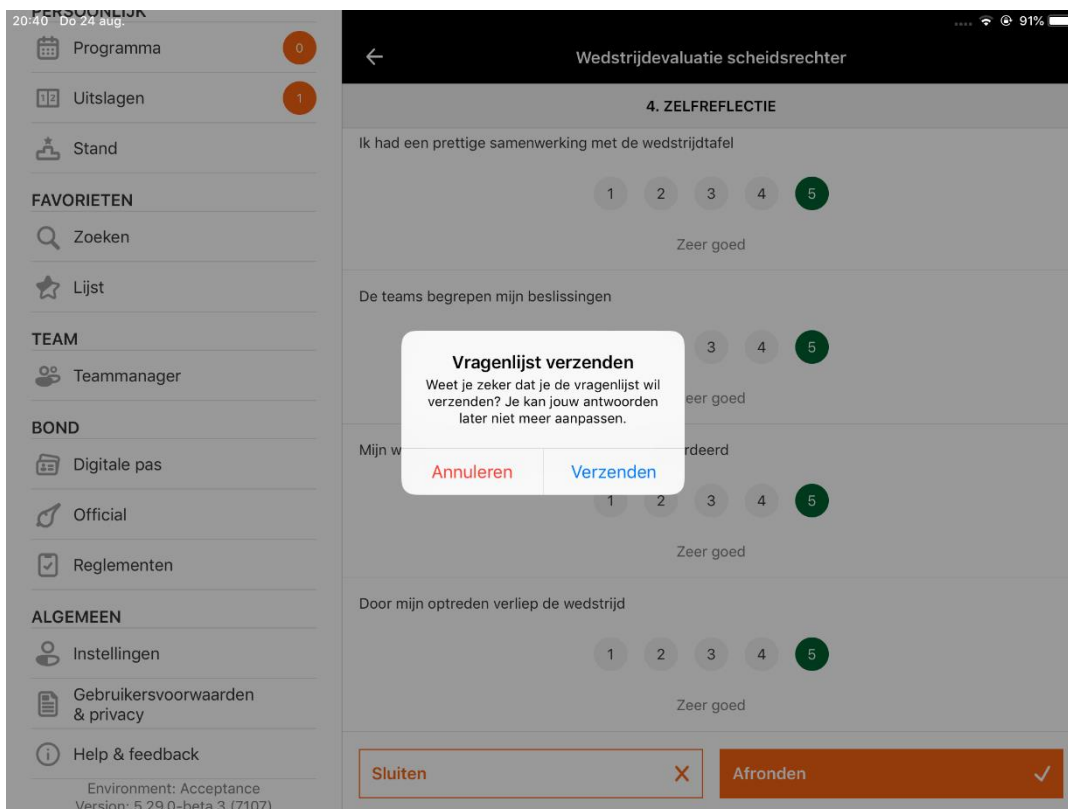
20:40 Do 24 aug.
PERSOONLIJK
Programma 0
Uitslagen 1
Stand
FAVORIETEN
Zoeken
Lijst
TEAM
Teammanager
BOND
Digitale pas
Official
Reglementen
ALGEMEEN
Instellingen
Gebruikersvoorwaarden & privacy
Help & feedback
Environment: Acceptance
Version: 5.29.0-beta.3 (7107)

91%

Wedstrijdevaluatie scheidsrechter

4. ZELFREFLECTIE

Ik had een prettige samenwerking met de wedstrijdtafel
1 2 3 4 5
Zeer goed

De teams begrepen mijn beslissingen
3 4 5
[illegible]eer goed

Mijn w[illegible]rdeerd
1 2 3 4 5
Zeer goed

Door mijn optreden verliep de wedstrijd
1 2 3 4 5
Zeer goed

Vragenlijst verzenden
Weet je zeker dat je de vragenlijst wil verzenden? Je kan jouw antwoorden later niet meer aanpassen.
Annuleren Verzenden

Sluiten
Afronden